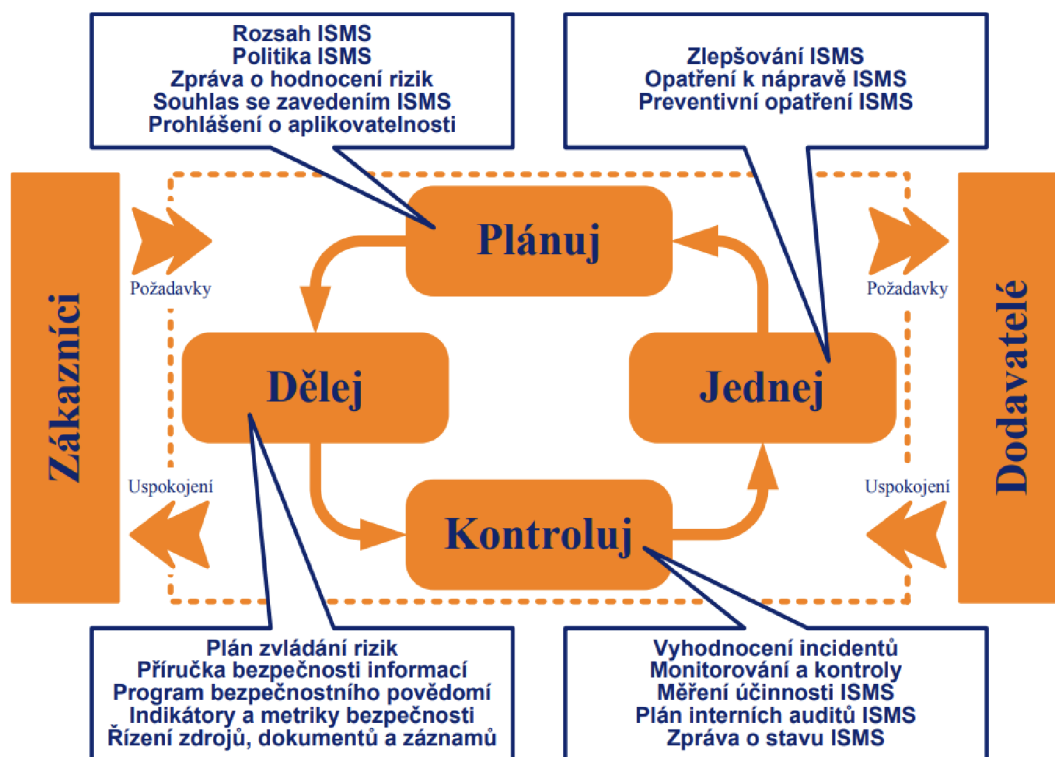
Rozsah ISMS
Politika ISMS
Zpráva o hodnocení rizik
Souhlas se zavedením ISMS
Prohlášení o aplikovatelnosti

Zlepšování ISMS
Opatření k nápravě ISMS
Preventivní opatření ISMS

Zákazníci

Požadavky

Uspokojení

Plánuj

Dělej

Jednej

Kontroluj

Požadavky

Uspokojení

Dodavatelé

Plán zvládání rizik
Příručka bezpečnosti informací
Program bezpečnostního povědomí
Indikátory a metriky bezpečnosti
Řízení zdrojů, dokumentů a záznamů

Vyhodnocení incidentů
Monitorování a kontroly
Měření účinnosti ISMS
Plán interních auditů ISMS
Zpráva o stavu ISMS